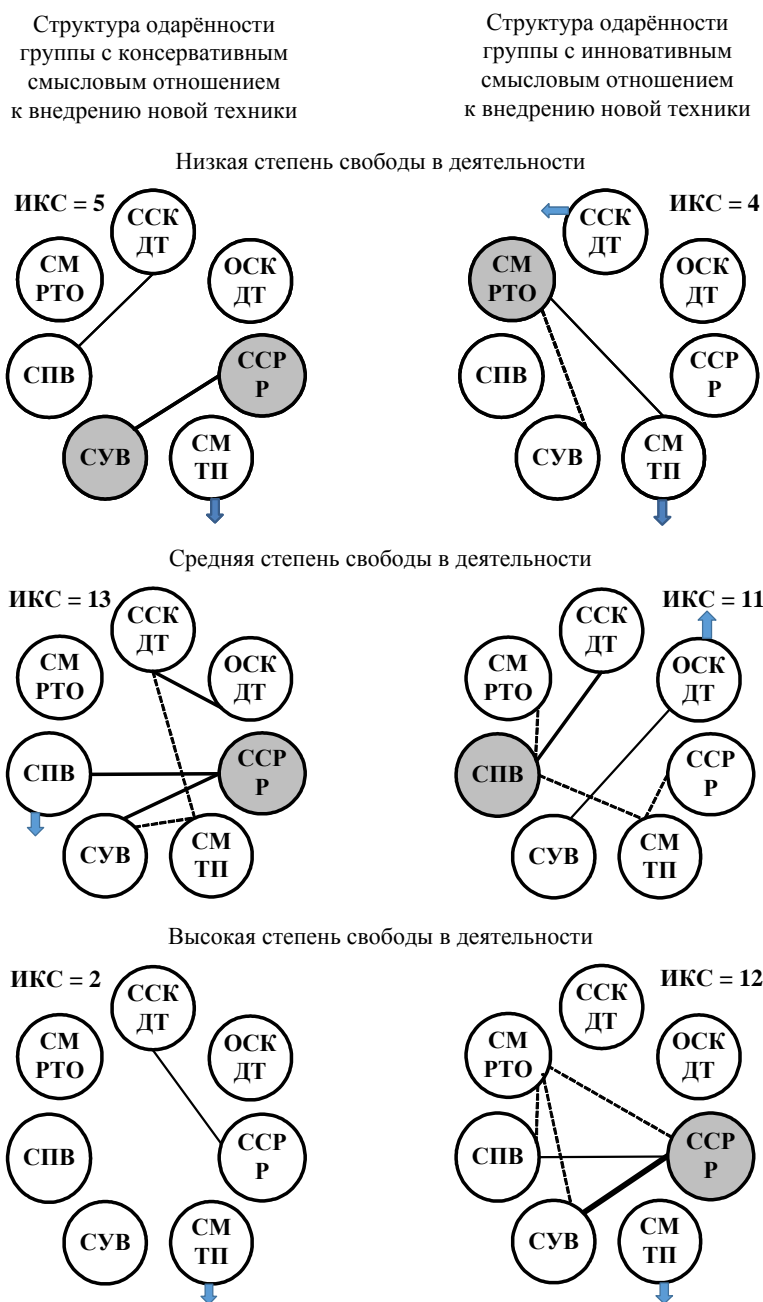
Структура одарённости группы с консервативным смысловым отношением к внедрению новой техники

Структура одарённости группы с инновативным смысловым отношением к внедрению новой техники

Низкая степень свободы в деятельности

ИКС = 5

ССК ДТ

СМ РТО

ОСК ДТ

СПВ

ССР Р

СУВ

СМ ТП

ИКС = 4

ССК ДТ

СМ РТО

ОСК ДТ

СПВ

ССР Р

СУВ

СМ ТП

Средняя степень свободы в деятельности

ИКС = 13

ССК ДТ

СМ РТО

ОСК ДТ

СПВ

ССР Р

СУВ

СМ ТП

ИКС = 11

ССК ДТ

СМ РТО

ОСК ДТ

СПВ

ССР Р

СУВ

СМ ТП

Высокая степень свободы в деятельности

ИКС = 2

ССК ДТ

СМ РТО

ОСК ДТ

СПВ

ССР Р

СУВ

СМ ТП

ИКС = 12

ССК ДТ

СМ РТО

ОСК ДТ

СПВ

ССР Р

СУВ

СМ ТП